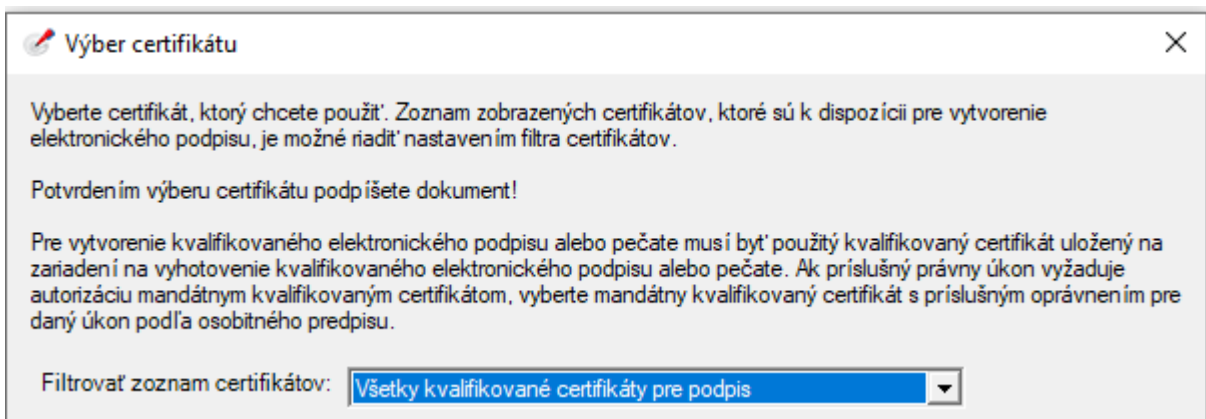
Výber certifikátu

Vyberte certifikát, ktorý chcete použiť. Zoznam zobrazených certifikátov, ktoré sú k dispozícii pre vytvorenie elektronického podpisu, je možné riadiť nastavením filtra certifikátov.

Potvrdením výberu certifikátu podpíšete dokument!

Pre vytvorenie kvalifikovaného elektronického podpisu alebo pečate musí byť použitý kvalifikovaný certifikát uložený na zariadení na vyhotovenie kvalifikovaného elektronického podpisu alebo pečate. Ak príslušný právny úkon vyžaduje autorizáciu mandátnym kvalifikovaným certifikátom, vyberte mandátny kvalifikovaný certifikát s príslušným oprávnením pre daný úkon podľa osobitného predpisu.

Filtrovať zoznam certifikátov: Všetky kvalifikované certifikáty pre podpis